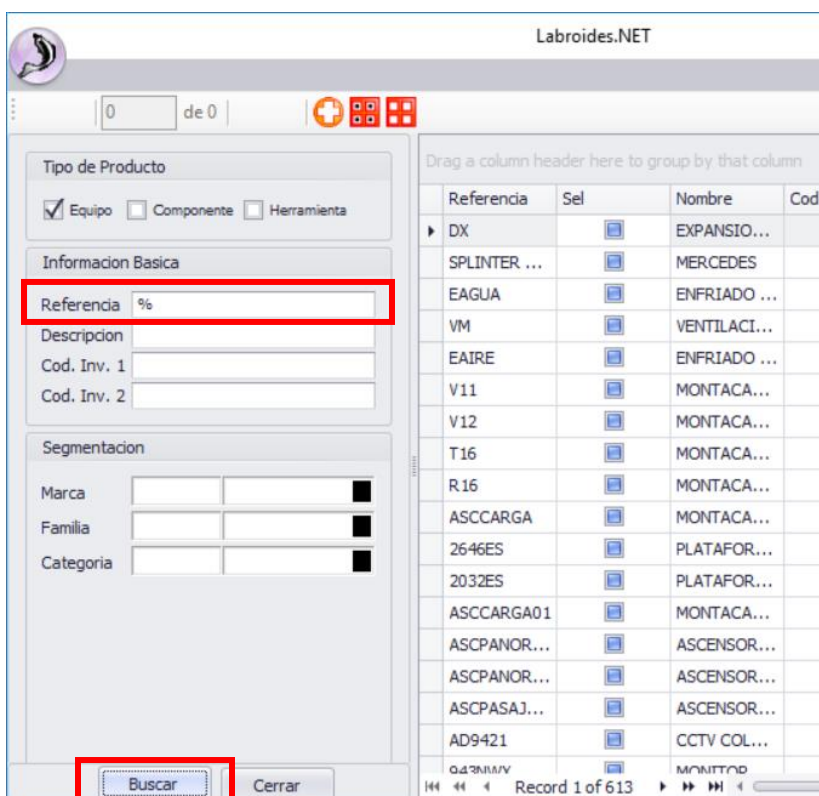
Labroides.NET

0 de 0

Tipo de Producto

Equipo Componente Herramienta

Informacion Basica

Referencia %
Descripcion
Cod. Inv. 1
Cod. Inv. 2

Segmentacion

Marca
Familia
Categoria

Buscar Cerrar

Drag a column header here to group by that column

| Referencia | Sel | Nombre | Cod |
|---|---|---|---|
| DX | | EXPANSIO... | |
| SPLINTER ... | | MERCEDES | |
| EAGUA | | ENFRIADO ... | |
| VM | | VENTILACI... | |
| EAIRE | | ENFRIADO ... | |
| V11 | | MONTACA... | |
| V12 | | MONTACA... | |
| T16 | | MONTACA... | |
| R16 | | MONTACA... | |
| ASCCARGA | | MONTACA... | |
| 2646ES | | PLATAFOR... | |
| 2032ES | | PLATAFOR... | |
| ASCCARGA01 | | MONTACA... | |
| ASCPANOR... | | ASCENSOR... | |
| ASCPANOR... | | ASCENSOR... | |
| ASCPASAJ... | | ASCENSOR... | |
| AD9421 | | CCTV COL... | |
| 943NWX | | MONITOR | |

Record 1 of 613